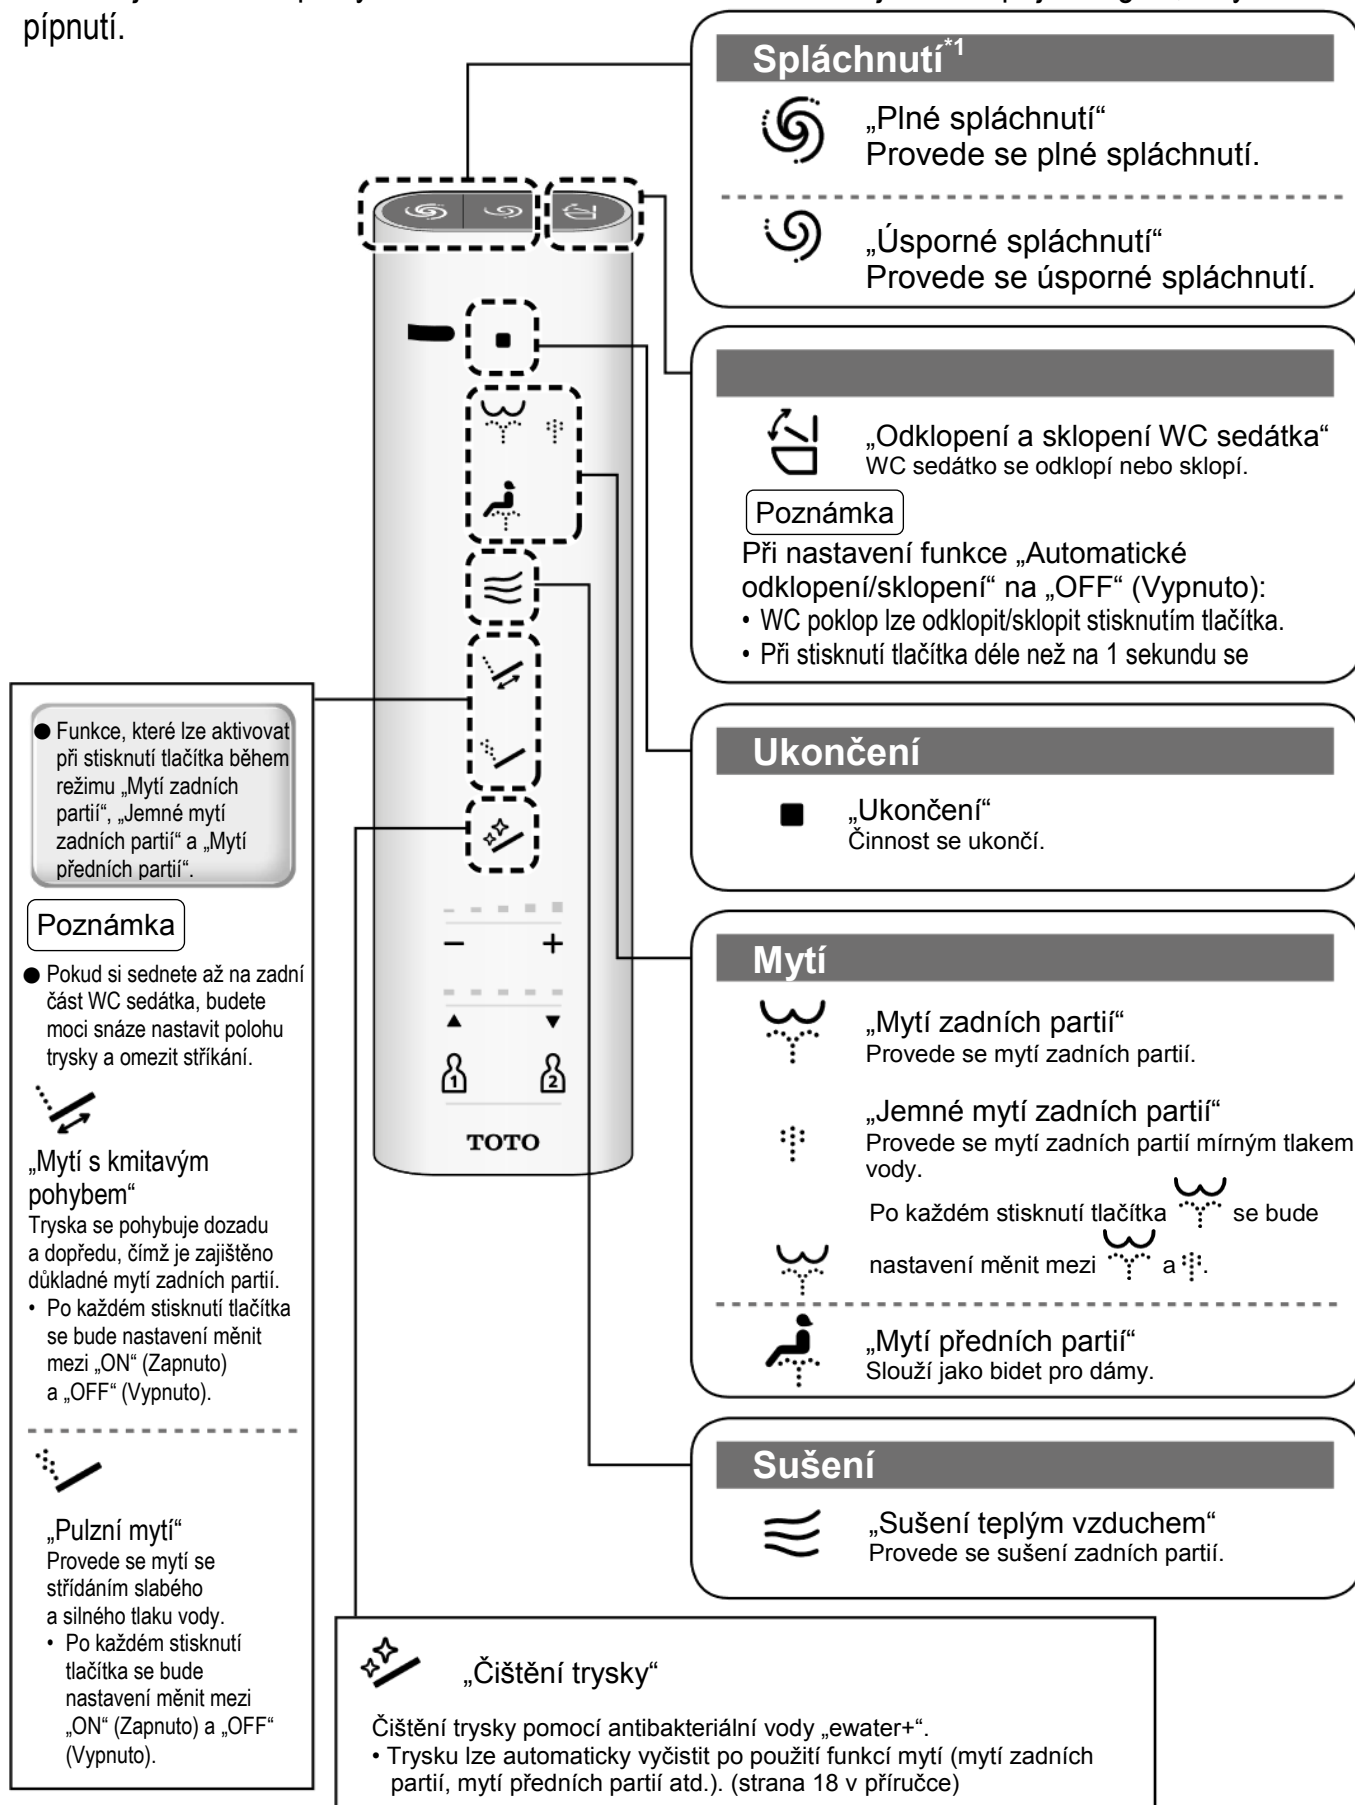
pípnutí.

Spláchnutí$^{*1}$

„Plné spláchnutí“
Provede se plné spláchnutí.

„Úsporné spláchnutí“
Provede se úsporné spláchnutí.

„Odklopení a sklopení WC sedátka“
WC sedátko se odklopí nebo sklopí.

Poznámka
Při nastavení funkce „Automatické odklopení/sklopení“ na „OFF“ (Vypnuto):
• WC poklop lze odklopit/sklopit stisknutím tlačítka.
• Při stisknutí tlačítka déle než na 1 sekundu se

Ukončení

„Ukončení“
Činnost se ukončí.

Mytí

„Mytí zadních partií“
Provede se mytí zadních partií.

„Jemné mytí zadních partií“
Provede se mytí zadních partií mírným tlakem vody.
Po každém stisknutí tlačítka se bude nastavení měnit mezi a .

„Mytí předních partií“
Slouží jako bidet pro dámy.

Sušení

„Sušení teplým vzduchem“
Provede se sušení zadních partií.

– +
▲ ▼
1 2
TOTO

● Funkce, které lze aktivovat při stisknutí tlačítka během režimu „Mytí zadních partií“, „Jemné mytí zadních partií“ a „Mytí předních partií“.

Poznámka
● Pokud si sednete až na zadní část WC sedátka, budete moci snáze nastavit polohu trysky a omezit stříkání.

„Mytí s kmitavým pohybem“
Tryska se pohybuje dozadu a dopředu, čímž je zajištěno důkladné mytí zadních partií.
• Po každém stisknutí tlačítka se bude nastavení měnit mezi „ON“ (Zapnuto) a „OFF“ (Vypnuto).

„Pulzní mytí“
Provede se mytí se střídáním slabého a silného tlaku vody.
• Po každém stisknutí tlačítka se bude nastavení měnit mezi „ON“ (Zapnuto) a „OFF“ (Vypnuto).

„Čištění trysky“

Čištění trysky pomocí antibakteriální vody „ewater+“.
• Trysku lze automaticky vyčistit po použití funkcí mytí (mytí zadních partií, mytí předních partií atd.). (strana 18 v příručce)